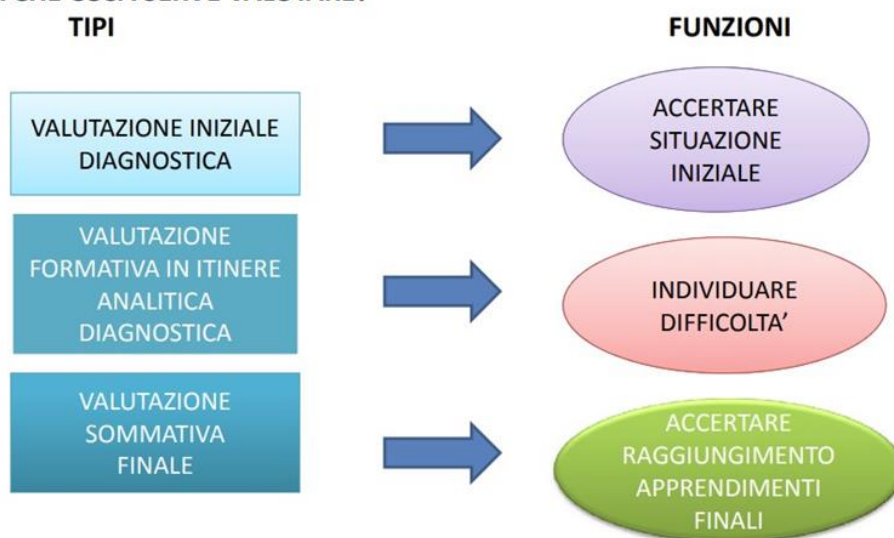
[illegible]

TIPI

FUNZIONI

VALUTAZIONE INIZIALE DIAGNOSTICA

ACCERTARE SITUAZIONE INIZIALE

VALUTAZIONE FORMATIVA IN ITINERE ANALITICA DIAGNOSTICA

INDIVIDUARE DIFFICOLTA'

VALUTAZIONE SOMMATIVA FINALE

ACCERTARE RAGGIUNGIMENTO APPRENDIMENTI FINALI